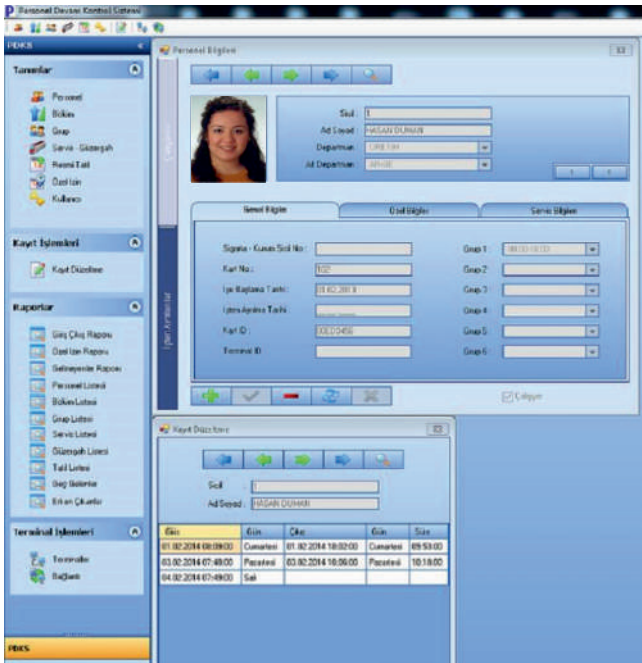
Personel Devam Kontrol Sistemi

PDKS

Tanımlar
Personel
Bölüm
Grup
Servis - Güzergah
Resmi Tatil
Özel İzin
Kullanıcı

Kayıt İşlemleri
Kayıt Düzeltme

Raporlar
Giriş Çıkış Raporu
Özel İzin Raporu
Gelmeyenler Raporu
Personel Listesi
Bölüm Listesi
Grup Listesi
Servis Listesi
Güzergah Listesi
Tatil Listesi
Geç Gelenler
Erken Çıkanlar

Terminal İşlemleri
Terminaller
Bağlantı

PDKS

Personel Bilgileri

Sicil : 1
Ad Soyad : HASAN DUMAN
Departman : ÜRETİM
Alt Departman : AR-GE

Genel Bilgiler | Özel Bilgiler | Servis Bilgileri

Sigorta - Kurum Sicil No :
Kart No : 102
İşe Başlama Tarihi : 01.02.2014
İşten Ayrılma Tarihi :
Kart ID : 00E0456
Terminal ID

Grup 1 : 08:00-18:00
Grup 2
Grup 3
Grup 4
Grup 5
Grup 6

Çalışıyor

Kayıt Düzeltme

Sicil : 1
Ad Soyad : HASAN DUMAN

| Giriş | Gün | Çıkış | Gün | Süre |
|---|---|---|---|---|
| 01.02.2014 08:09:00 | Cumartesi | 01.02.2014 18:02:00 | Cumartesi | 09:53:00 |
| 03.02.2014 07:49:00 | Pazartesi | 03.02.2014 18:09:00 | Pazartesi | 10:18:00 |
| 04.02.2014 07:49:00 | Salı | | | |